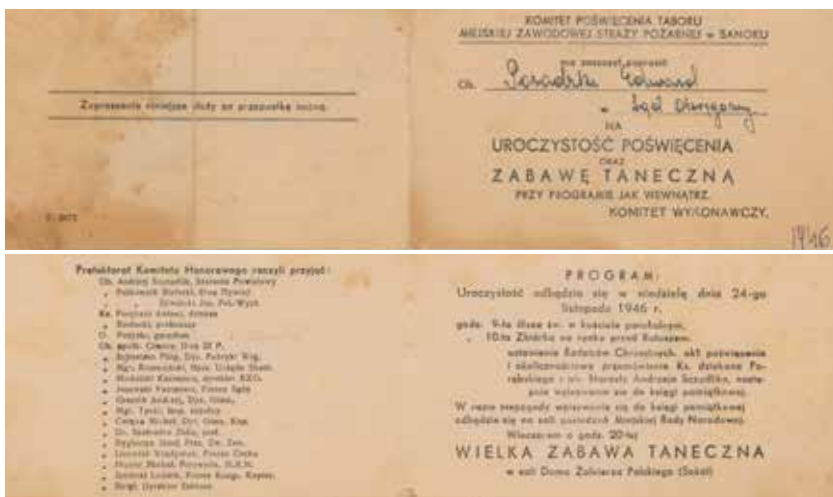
Zaproszenie niniejsze służy za przepustkę nocną.

Z. 3077

KOMITET POŚWIĘCENIA TABORU
MIEJSKIEJ ZAWODOWEJ STRAŻY POŻARNEJ w SANOKU

ma zaszczyt zaprosić
Ob. Paradecki Edward
z Sąd Okręgowy
NA
UROCZYSTOŚĆ POŚWIĘCENIA
ORAZ
ZABAWĘ TANECZNĄ
PRZY PROGRAMIE JAK WEWNĄTRZ.
KOMITET WYKONAWCZY.

1946

Protektorat Komitetu Honorowego raczyli przyjąć:
Ob. Andrzej Szczęślik, Starosta Powiatowy
„ Pułkownik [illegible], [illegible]
„ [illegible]
Ks. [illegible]
„ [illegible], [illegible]
O. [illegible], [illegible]
Ob. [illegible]
„ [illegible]
„ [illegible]
„ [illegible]
„ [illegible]
„ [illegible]
„ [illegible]
„ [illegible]
„ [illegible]
„ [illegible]
„ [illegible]
„ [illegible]
„ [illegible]
„ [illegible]
„ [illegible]

PROGRAM:
Uroczystość odbędzie się w niedzielę dnia 24-go listopada 1946 r.
godz. 9-ta Msza św. w kościele parafialnym.
„ 10-ta Zbiórka na rynku przed Ratuszem.
ustawienie Rodzicom Chrzestnych, akt poświęcenia i okolicznościowe przemówienie Ks. dziekana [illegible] i ob. Starosty Andrzeja Szczęślika, następnie wpisywanie się do księgi pamiątkowej.
W razie niepogody wpisywanie się do księgi pamiątkowej odbędzie się na sali posiedzeń Miejskiej Rady Narodowej.
Wieczorem o godz. 20-tej
WIELKA ZABAWA TANECZNA
w sali Domu Żołnierza Polskiego (Sokół)